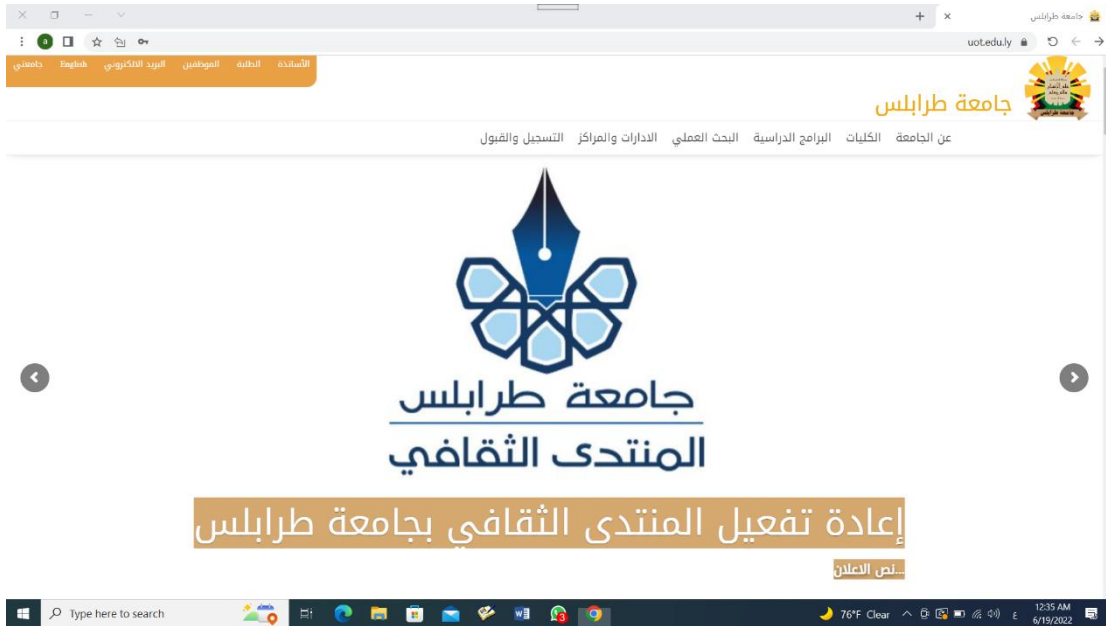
جامعة طرابلس ×
+
uot.edu.ly
a

الأساتذة الطلبة الموظفين البريد الالكتروني English جامعتي

جامعة طرابلس

عن الجامعة الكليات البرامج الدراسية البحث العلمي الادارات والمراكز التسجيل والقبول

جامعة طرابلس
المنتدى الثقافي

إعادة تفعيل المنتدى الثقافي بجامعة طرابلس

...نص الاعلان

Type here to search
76°F Clear
12:35 AM
6/19/2022